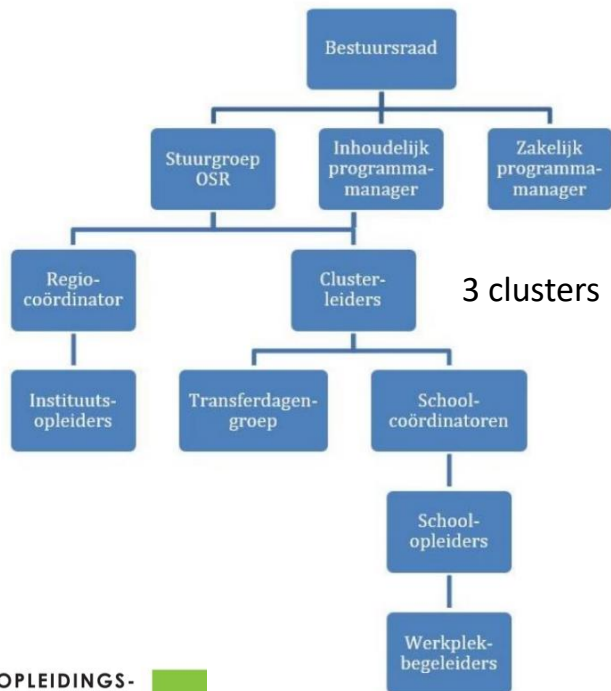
Bestuursraad

Stuurgroep OSR

Inhoudelijk programmamanager

Zakelijk programmamanager

Regiocoördinator

Clusterleiders

3 clusters

Instituutsopleiders

Transferdagengroep

Schoolcoördinatoren

Schoolopleiders

Werkplekbegeleiders

OPLEIDINGS-